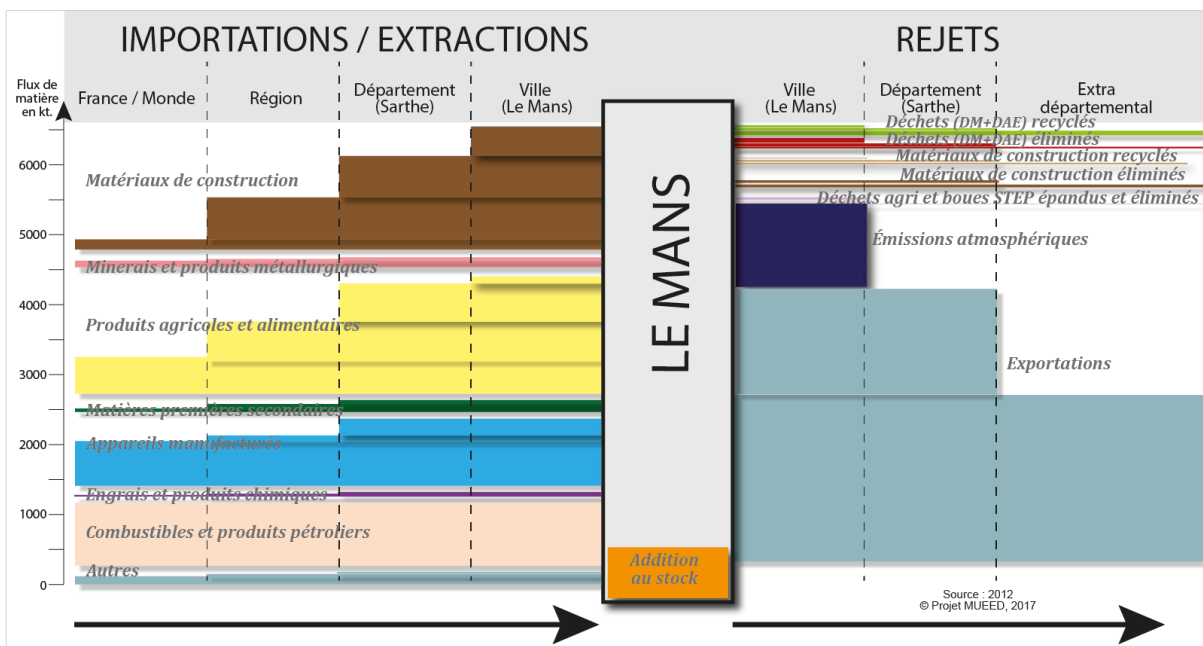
IMPORTATIONS / EXTRACTIONS

REJETS

Flux de matière en kt.

France / Monde

Région

Département (Sarthe)

Ville (Le Mans)

Ville (Le Mans)

Département (Sarthe)

Extra départemental

6000

5000

4000

3000

2000

1000

0

Matériaux de construction

Minerais et produits métallurgiques

Produits agricoles et alimentaires

Matières premières secondaires

Appareils manufacturés

Engrais et produits chimiques

Combustibles et produits pétroliers

Autres

LE MANS

Addition au stock

Déchets (DM+DAE) recyclés

Déchets (DM+DAE) éliminés

Matériaux de construction recyclés

Matériaux de construction éliminés

Déchets agri et boues STEP épandus et éliminés

Émissions atmosphériques

Exportations

Source : 2012
© Projet MUEED, 2017